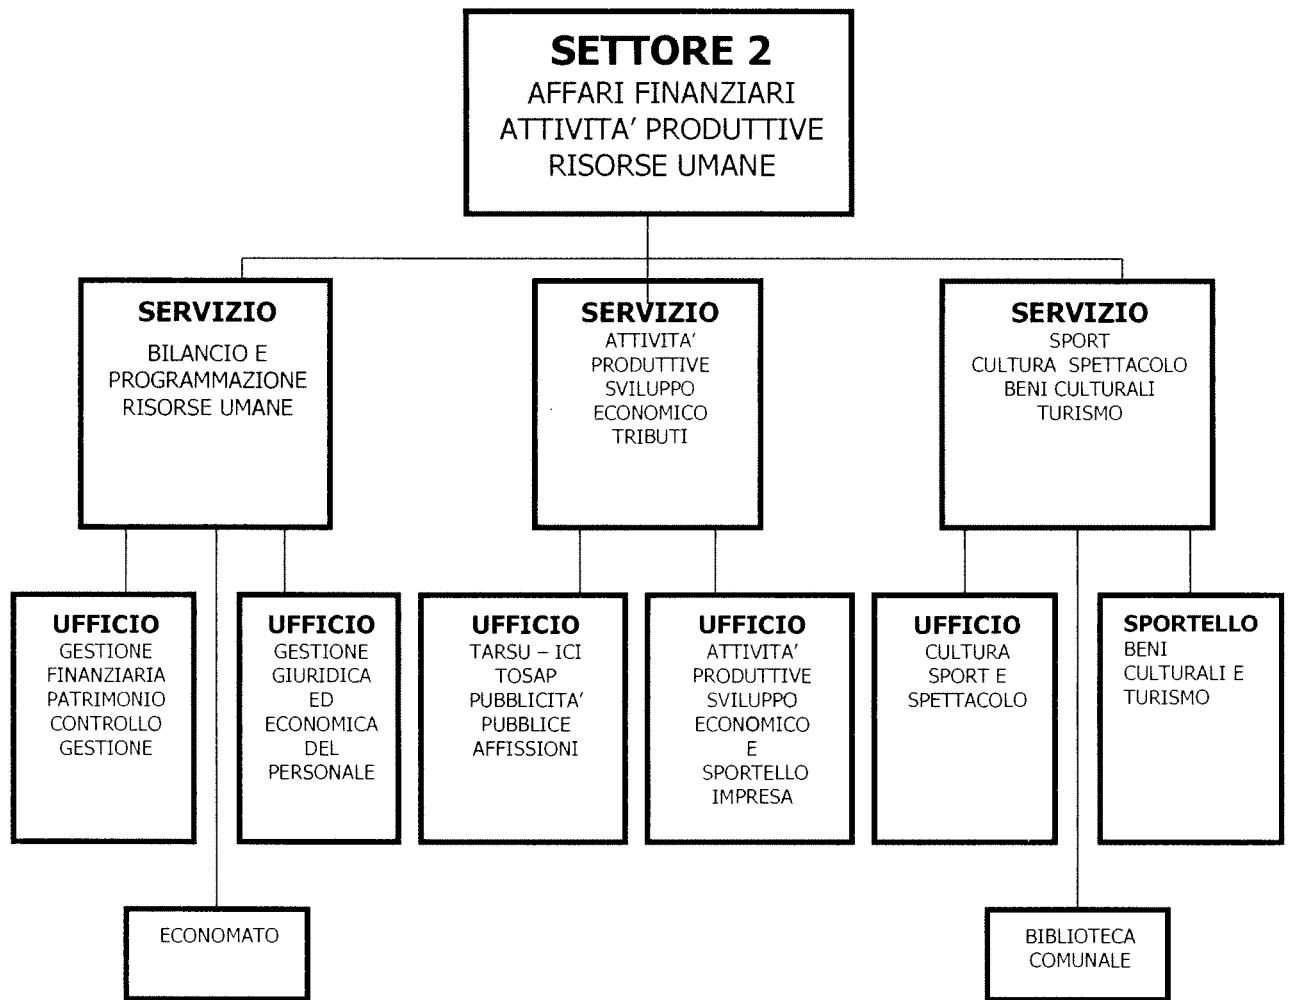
SETTORE 2
AFFARI FINANZIARI
ATTIVITA' PRODUTTIVE
RISORSE UMANE

SERVIZIO
BILANCIO E
PROGRAMMAZIONE
RISORSE UMANE

SERVIZIO
ATTIVITA'
PRODUTTIVE
SVILUPPO
ECONOMICO
TRIBUTI

SERVIZIO
SPORT
CULTURA SPETTACOLO
BENI CULTURALI
TURISMO

UFFICIO
GESTIONE
FINANZIARIA
PATRIMONIO
CONTROLLO
GESTIONE

UFFICIO
GESTIONE
GIURIDICA
ED
ECONOMICA
DEL
PERSONALE

UFFICIO
TARSU – ICI
TOSAP
PUBBLICITA'
PUBBLICE
AFFISSIONI

UFFICIO
ATTIVITA'
PRODUTTIVE
SVILUPPO
ECONOMICO
E
SPORTELLO
IMPRESA

UFFICIO
CULTURA
SPORT E
SPETTACOLO

SPORTELLO
BENI
CULTURALI E
TURISMO

ECONOMATO

BIBLIOTECA
COMUNALE